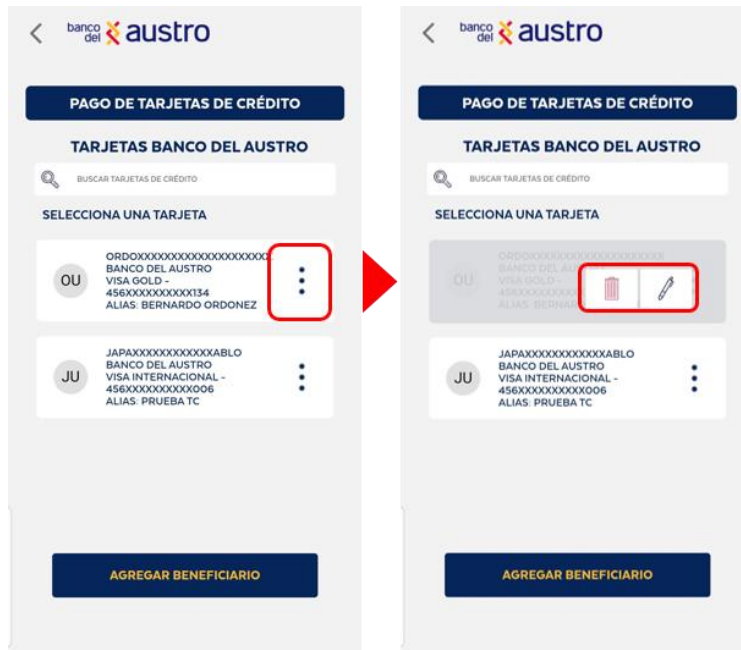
banco del austro

PAGO DE TARJETAS DE CRÉDITO

TARJETAS BANCO DEL AUSTRO

BUSCAR TARJETAS DE CRÉDITO

SELECCIONA UNA TARJETA

OU

ORDOXXXXXXXXXXXXXXXXXXZ
BANCO DEL AUSTRO
VISA GOLD -
456XXXXXXXXX134
ALIAS: BERNARDO ORDONEZ

JU

JAPAXXXXXXXXXXXXXABLO
BANCO DEL AUSTRO
VISA INTERNACIONAL -
456XXXXXXXXXX006
ALIAS: PRUEBA TC

AGREGAR BENEFICIARIO

banco del austro

PAGO DE TARJETAS DE CRÉDITO

TARJETAS BANCO DEL AUSTRO

BUSCAR TARJETAS DE CRÉDITO

SELECCIONA UNA TARJETA

OU

ORDOXXXXXXXXXXXXXXXXX
BANCO DEL AUSTRO
VISA GOLD -
456XXXX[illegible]
ALIAS: BERNAR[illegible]

JU

JAPAXXXXXXXXXXXXXABLO
BANCO DEL AUSTRO
VISA INTERNACIONAL -
456XXXXXXXXXX006
ALIAS: PRUEBA TC

AGREGAR BENEFICIARIO